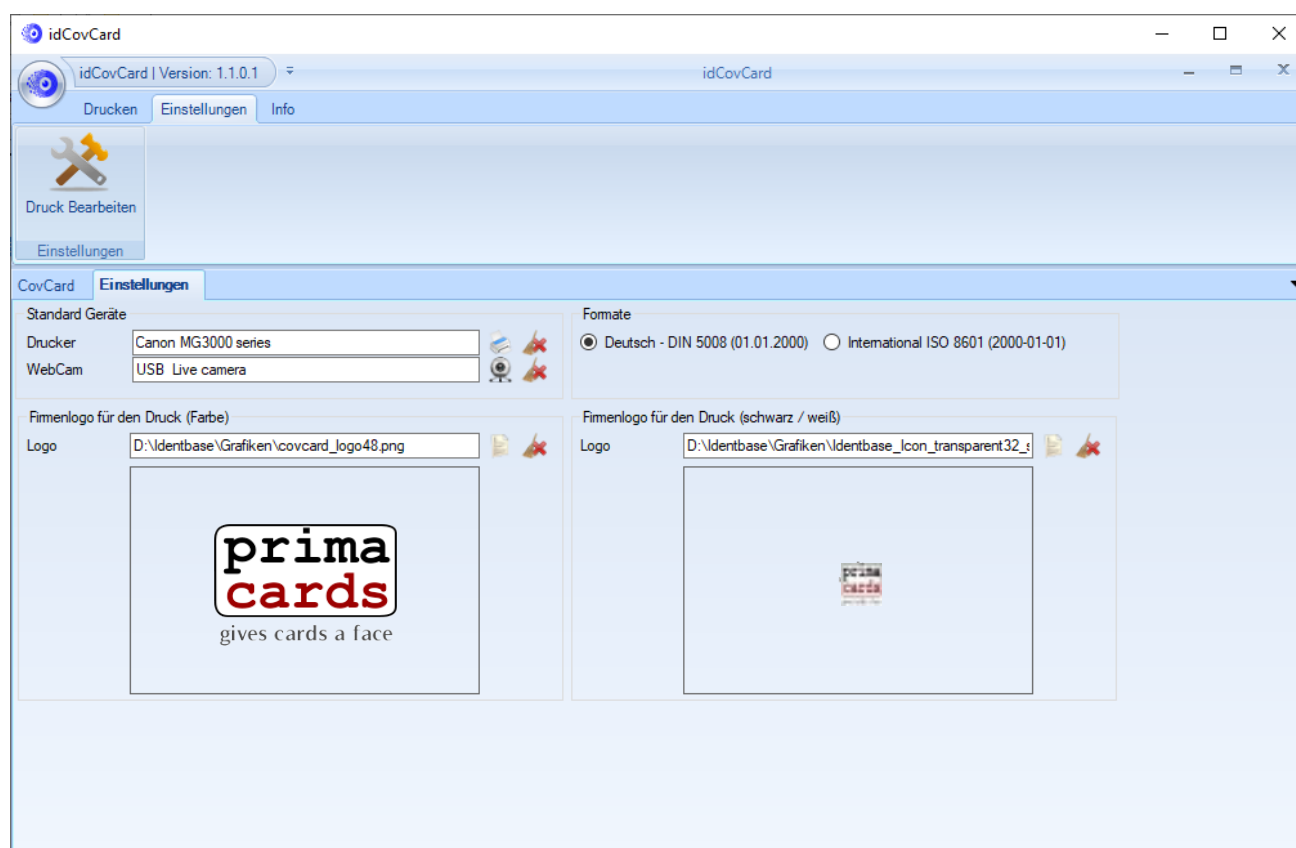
idCovCard

idCovCard | Version: 1.1.0.1

idCovCard

Drucken Einstellungen Info

Druck Bearbeiten

Einstellungen

CovCard Einstellungen

Standard Geräte

Drucker Canon MG3000 series

WebCam USB Live camera

Formate

Deutsch - DIN 5008 (01.01.2000) International ISO 8601 (2000-01-01)

Firmenlogo für den Druck (Farbe)

Logo D:\Identbase\Grafiken\covcard_logo48.png

prima cards

gives cards a face

Firmenlogo für den Druck (schwarz / weiß)

Logo D:\Identbase\Grafiken\Identbase_Icon_transparent32_s

prima cards